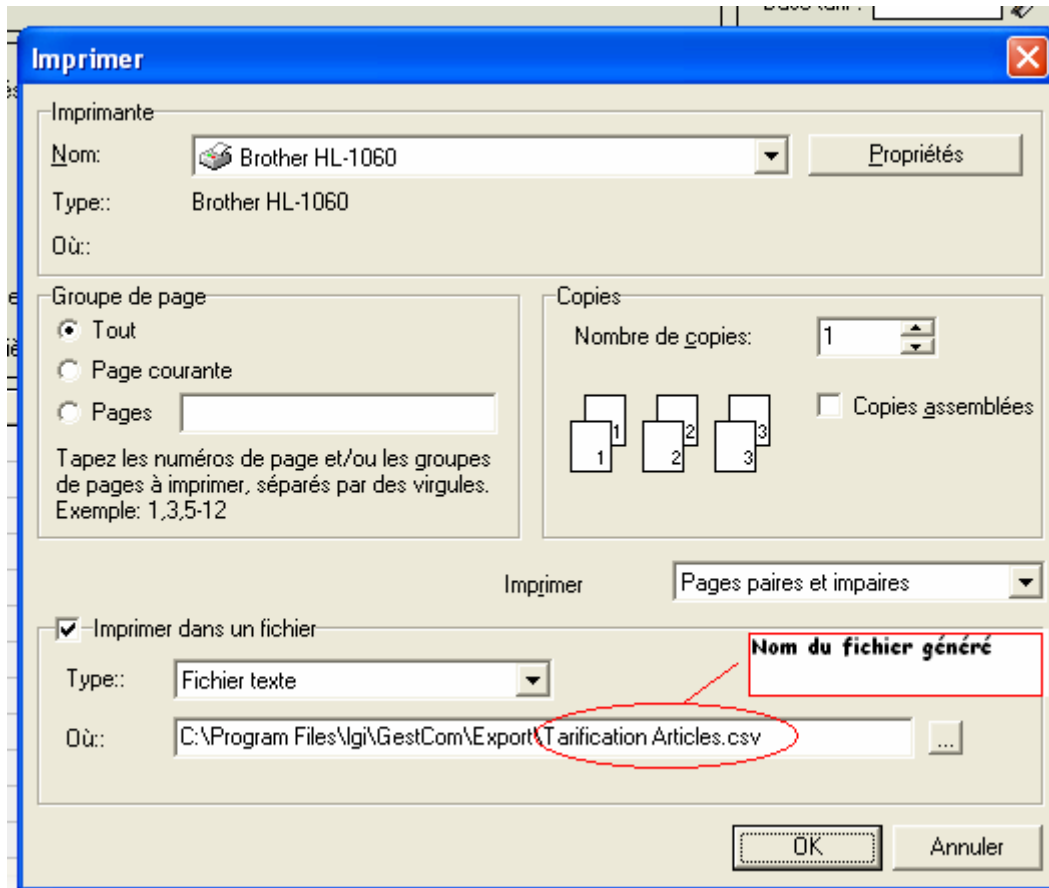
Imprimer

Imprimante

Nom: Brother HL-1060

Propriétés

Type:: Brother HL-1060

Où::

Groupe de page

Tout

Page courante

Pages

Tapez les numéros de page et/ou les groupes de pages à imprimer, séparés par des virgules. Exemple: 1,3,5-12

Copies

Nombre de copies: 1

1 1 2 2 3 3

Copies assemblées

Imprimer Pages paires et impaires

Imprimer dans un fichier

Nom du fichier généré

Type:: Fichier texte

Où:: C:\Program Files\lgi\GestCom\Export\Tarification Articles.csv

...

OK

Annuler